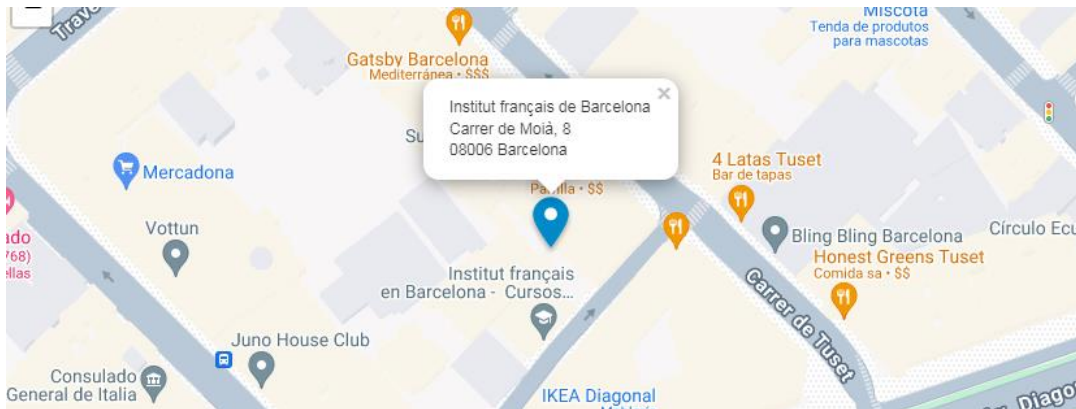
Trave

Gatsby Barcelona
Mediterránea • $$$

Miscota
Tenda de produtos para mascotas

Institut français de Barcelona
Carrer de Moià, 8
08006 Barcelona

Su

Parrilla • $$

Mercadona

4 Latas Tuset
Bar de tapas

Vottun

ado
768)
ellas

Bling Bling Barcelona

Círculo Ecu

Honest Greens Tuset
Comida sa • $$

Institut français en Barcelona - Cursos...

Carrer de Tuset

Juno House Club

Consulado General de Italia

IKEA Diagonal

Diago